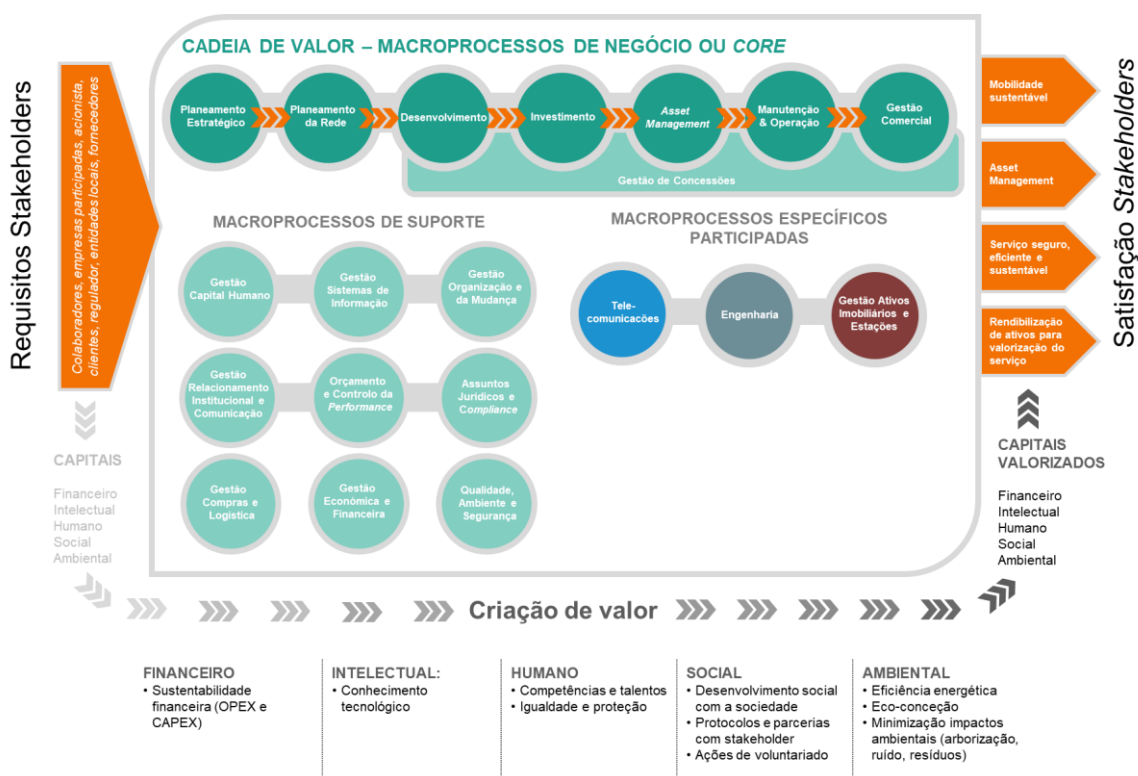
Requisitos Stakeholders

Colaboradores, empresas participadas, acionista, clientes, regulador, entidades locais, fornecedores

CAPITAIS

Financeiro
Intelectual
Humano
Social
Ambiental

CADEIA DE VALOR – MACROPROCESSOS DE NEGÓCIO OU *CORE*

Planeamento Estratégico
Planeamento da Rede
Desenvolvimento
Investimento
*Asset Management*
Manutenção & Operação
Gestão Comercial

Gestão de Concessões

MACROPROCESSOS DE SUPORTE

Gestão Capital Humano
Gestão Sistemas de Informação
Gestão Organização e da Mudança
Gestão Relacionamento Institucional e Comunicação
Orçamento e Controlo da *Performance*
Assuntos Jurídicos e *Compliance*
Gestão Compras e Logística
Gestão Económica e Financeira
Qualidade, Ambiente e Segurança

MACROPROCESSOS ESPECÍFICOS PARTICIPADAS

Telecomunicações
Engenharia
Gestão Ativos Imobiliários e Estações

Mobilidade sustentável
Asset Management
Serviço seguro, eficiente e sustentável
Rendibilização de ativos para valorização do serviço

Satisfação *Stakeholders*

CAPITAIS VALORIZADOS

Financeiro
Intelectual
Humano
Social
Ambiental

Criação de valor

FINANCEIRO
• Sustentabilidade financeira (OPEX e CAPEX)

INTELECTUAL:
• Conhecimento tecnológico

HUMANO
• Competências e talentos
• Igualdade e proteção

SOCIAL
• Desenvolvimento social com a sociedade
• Protocolos e parcerias com stakeholder
• Ações de voluntariado

AMBIENTAL
• Eficiência energética
• Eco-conceção
• Minimização impactos ambientais (arborização, ruído, resíduos)